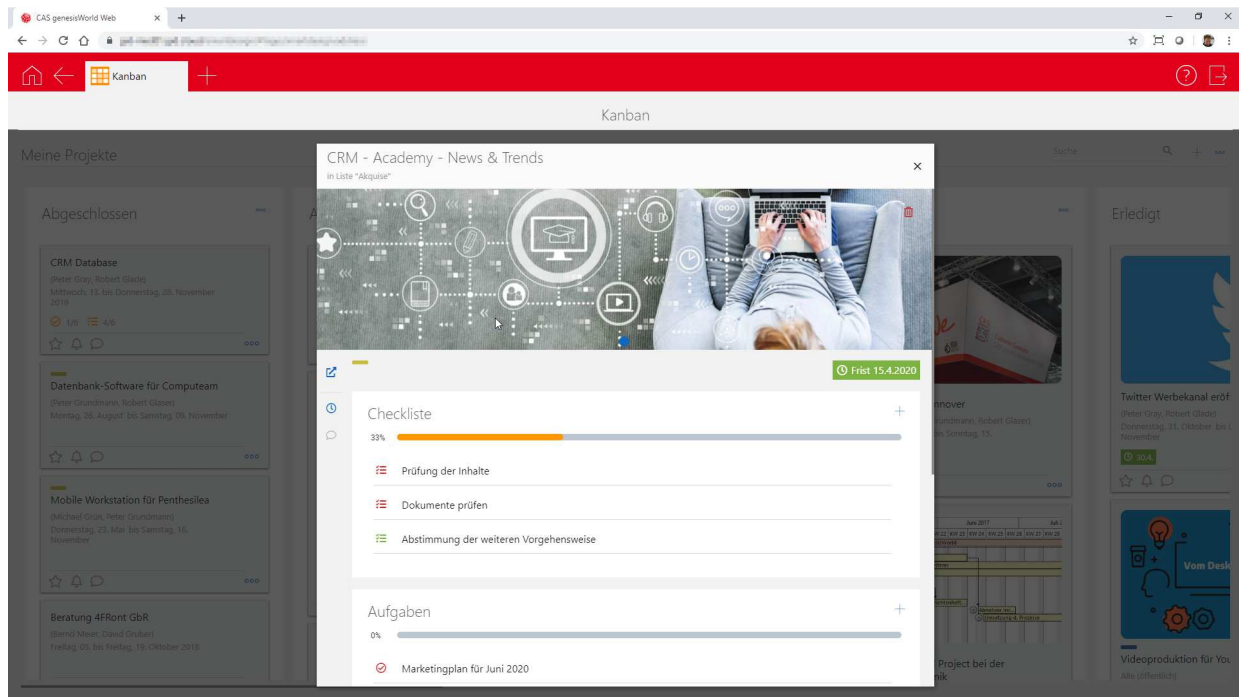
CAS genesisWorld Web

Kanban

Kanban

Meine Projekte

Suche

Abgeschlossen

CRM Database
Peter Gray, Robert Glade
Mittwoch, 13. bis Donnerstag, 28. November 2019
1/6 4/6

Datenbank-Software für Computeam
Peter Grundmann, Robert Glaser
Montag, 26. August bis Samstag, 09. November

Mobile Workstation für Penthesilea
Michael Grün, Peter Grundmann
Donnerstag, 23. Mai bis Samstag, 16. November

Beratung 4FRont GbR
Bernd Meier, David Gruber
Freitag, 05. bis Freitag, 19. Oktober 2018

CRM - Academy - News & Trends
in Liste "Akquise"

Frist 15.4.2020

Checkliste
33%
Prüfung der Inhalte
Dokumente prüfen
Abstimmung der weiteren Vorgehensweise

Aufgaben
0%
Marketingplan für Juni 2020

nnover
rundmann, Robert Glaser
is Sonntag, 15.

Juni 2017

Project bei der
nik

Erledigt

Twitter Werbekanal eröf
Peter Gray, Robert Glade
Donnerstag, 31. Oktober bis
November
30.4.

Vom Desk

Videoproduktion für You
Alle (öffentlich)